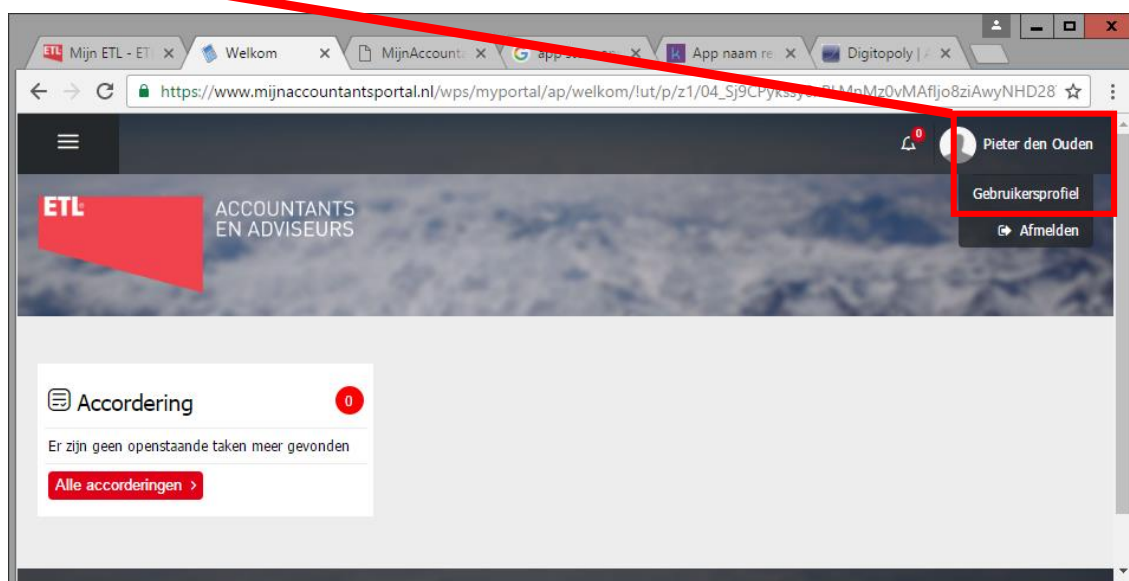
Mijn ETL - ET ×
Welkom ×
MijnAccounta ×
app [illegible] ×
App naam re ×
Digitopoly | ×

https://www.mijnaccountantsportal.nl/wps/myportal/ap/welkom/!ut/p/z1/04_Sj9CPykssy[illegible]MnMz0vMAfljo8ziAwyNHD28

0

Pieter den Ouden

Gebruikersprofiel

Afmelden

ETL

ACCOUNTANTS EN ADVISEURS

Accordering

0

Er zijn geen openstaande taken meer gevonden

Alle accorderingen ›